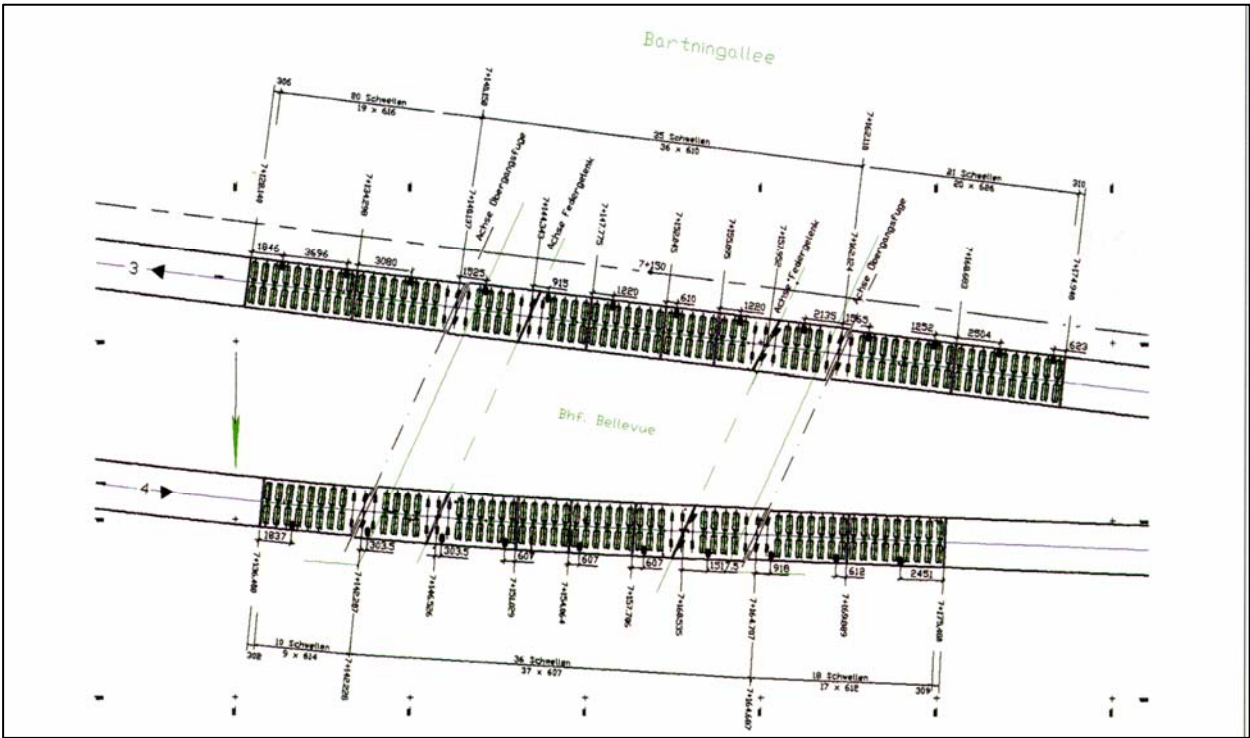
Bartningallee

306
20 Schwellen
19 x 616
7+141.620
35 Schwellen
36 x 610
7+162.218
21 Schwellen
20 x 626
310

7+128.140
7+134.290
Achse Übergangsfuge
7+140.173
Achse Federgelenk
7+144.743
7+147.775
7+150.245
7+155.825
Achse Federgelenk
7+157.156
7+162.224
Achse Übergangsfuge
7+168.693
7+174.940

1846
3696
3080
1925
915
7+150
1220
610
1280
2135
1563
1252
2504
623

3
4

Bhf. Bellevue

1837
3033
3033
607
607
607
1517,5
918
612
2451

7+136.480
7+142.287
7+146.526
7+151.079
7+154.864
7+157.796
7+160.535
7+164.787
7+168.089
7+173.408

10 Schwellen
9 x 614
308
7+142.226
36 Schwellen
37 x 607
7+164.687
18 Schwellen
17 x 612
309